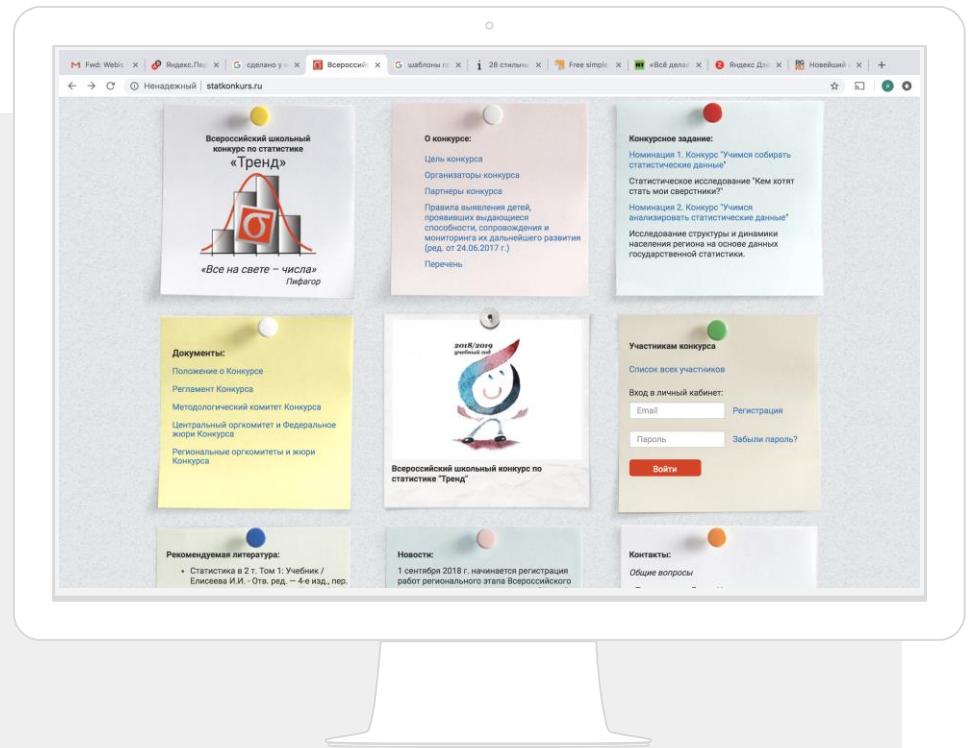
Fwd: Webs | Яндекс.Пер | сделано у | Всероссийс | шаблоны | 28 стильны | Free simpl | «Всё делае | Яндекс Дз | Новейший

Ненадежный | statkonkurs.ru

Всероссийский школьный конкурс по статистике «Тренд»

«Все на свете – числа»
Пифагор

О конкурсе:

Цель конкурса

Организаторы конкурса

Партнеры конкурса

Правила выявления детей, проявивших выдающиеся способности, сопровождения и мониторинга их дальнейшего развития (ред. от 24.06.2017 г.)

Перечень

Конкурсное задание:

Номинация 1. Конкурс "Учимся собирать статистические данные"

Статистическое исследование "Кем хотят стать мои сверстники?"

Номинация 2. Конкурс "Учимся анализировать статистические данные"

Исследование структуры и динамики населения региона на основе данных государственной статистики.

Документы:

Положение о Конкурсе

Регламент Конкурса

Методологический комитет Конкурса

Центральный оргкомитет и Федеральное жюри Конкурса

Региональные оргкомитеты и жюри Конкурса

2018/2019 учебный год

Всероссийский школьный конкурс по статистике "Тренд"

Участникам конкурса

Список всех участников

Вход в личный кабинет:

Email

Регистрация

Пароль

Забыли пароль?

Войти

Рекомендуемая литература:

• Статистика в 2 т. Том 1: Учебник / Елисеева И.И. - Отв. ред. — 4-е изд., пер.

Новости:

1 сентября 2018 г. начинается регистрация работ регионального этапа Всероссийского

Контакты:

Общие вопросы